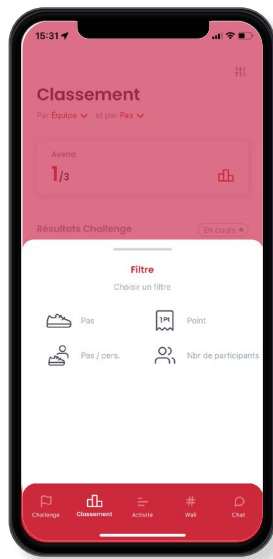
15:31

Classement

Par Équipe et par Pas

Ayena

1/3

Résultats Challenge

En cours

Filtre

Choisir un filtre

Pas

1Pt

Point

Pas / pers.

Nbr de participants

Challenge

Classement

Activité

Wall

Chat